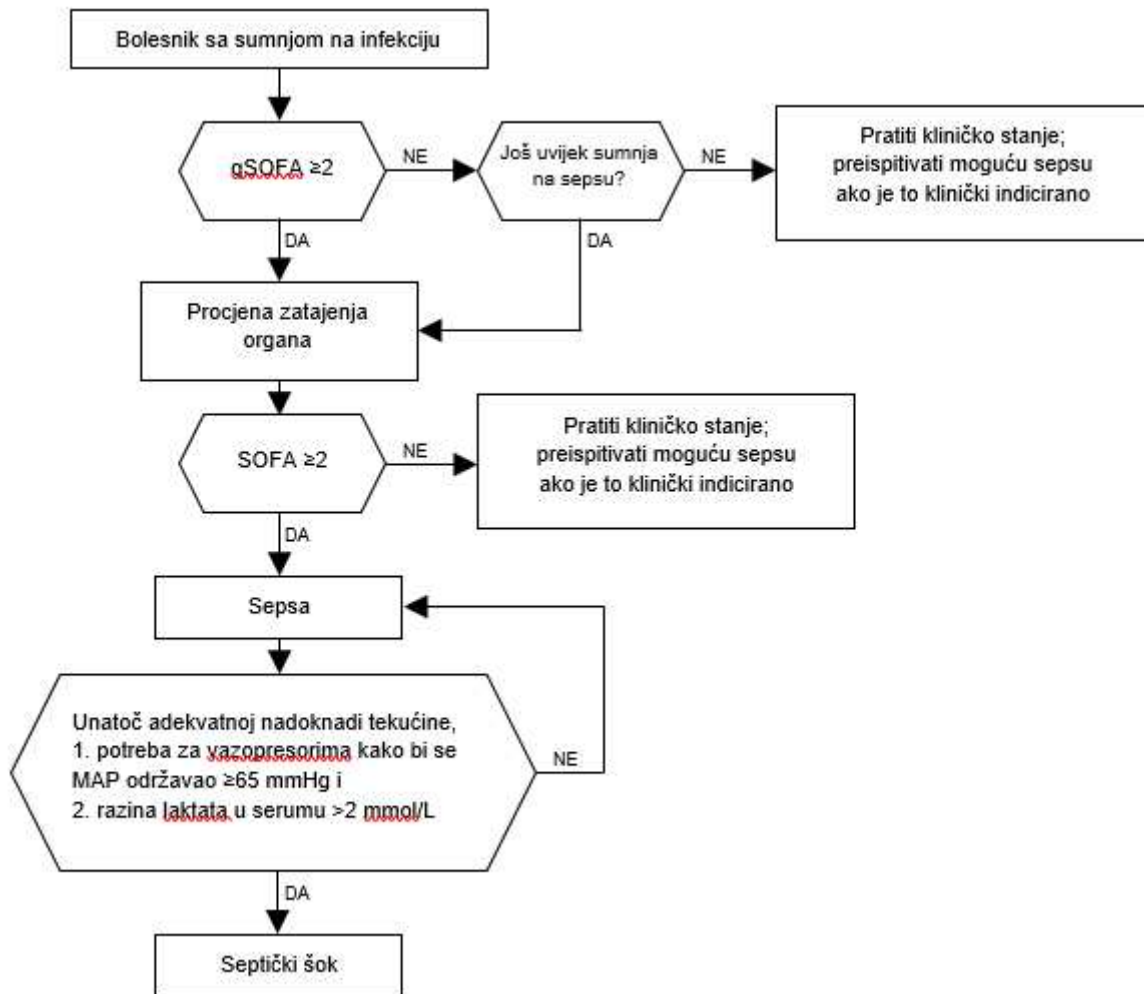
Bolesnik sa sumnjom na infekciju

qSOFA ≥2

NE

Još uvijek sumnja na sepsu?

NE

Pratiti kliničko stanje; preispitivati moguću sepsu ako je to klinički indicirano

DA

DA

Procjena zatajenja organa

SOFA ≥2

NE

Pratiti kliničko stanje; preispitivati moguću sepsu ako je to klinički indicirano

DA

Sepsa

Unatoč adekvatnoj nadoknadi tekućine,
1. potreba za vazopresorima kako bi se MAP održavao ≥65 mmHg i
2. razina laktata u serumu >2 mmol/L

NE

DA

Septički šok